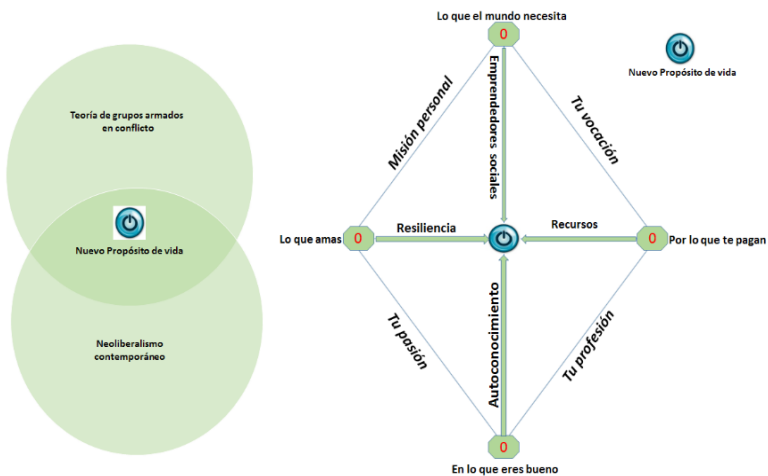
Teoría de grupos armados en conflicto

Nuevo Propósito de vida

Neoliberalismo contemporáneo

Lo que el mundo necesita

0

Nuevo Propósito de vida

Misión personal

Emprendedores sociales

Tu vocación

Lo que amas

0

Resiliencia

Recursos

0

Por lo que te pagan

Tu pasión

Autoconocimiento

Tu profesión

0

En lo que eres bueno